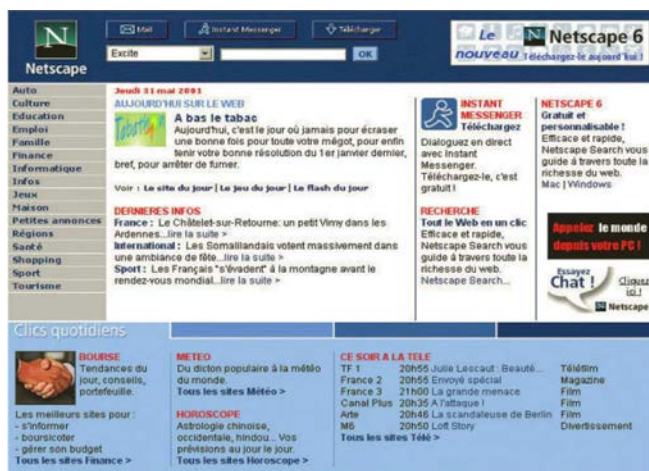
Netscape

Mail
Instant Messenger
Télécharger

Excite
OK

Le nouveau Netscape 6 Téléchargez-le aujourd'hui !

Auto
Culture
Education
Emploi
Famille
Finance
Informatique
Infos
Jeux
Maison
Petites annonces
Régions
Santé
Shopping
Sport
Tourisme

Jeudi 31 mai 2001
AUJOURD'HUI SUR LE WEB
A bas le tabac
Aujourd'hui, c'est le jour où jamais pour écraser une bonne fois pour toute votre mégot, pour enfin tenir votre bonne résolution du 1er janvier dernier, bref, pour arrêter de fumer.

Voir : Le site du jour | Le jeu du jour | Le flash du jour

DERNIERES INFOS
France : Le Châtelet-sur-Retourne: un petit Vimy dans les Ardennes...lire la suite >
International : Les Somalilandais votent massivement dans une ambiance de fête...lire la suite >
Sport : Les Français "s'évadent" à la montagne avant le rendez-vous mondial...lire la suite >

INSTANT MESSENGER
Téléchargez
Dialoguez en direct avec Instant Messenger. Téléchargez-le, c'est gratuit !

RECHERCHE
Tout le Web en un clic
Efficace et rapide, Netscape Search vous guide à travers toute la richesse du web.
Netscape Search...

NETSCAPE 6
Gratuit et personnalisable !
Efficace et rapide, Netscape Search vous guide à travers toute la richesse du web.
Mac | Windows

Appelez le monde depuis votre PC !

Essayez Chat !
Cliquez ici !
Netscape

Clics quotidiens

BOURSE
Tendances du jour, conseils, portefeuille.
Les meilleurs sites pour :
- s'informer
- boursicoter
- gérer son budget
Tous les sites Finance >

METEO
Du dicton populaire à la météo du monde.
Tous les sites Météo >

HOROSCOPE
Astrologie chinoise, occidentale, hindou... Vos prévisions au jour le jour.
Tous les sites Horoscope >

CE SOIR A LA TELE
| TF 1 | 20h55 Julie Lescaut : Beauté... | Téléfilm |
|---|---|---|
| France 2 | 20h55 Envoyé spécial | Magazine |
| France 3 | 21h00 La grande menace | Film |
| Canal Plus | 20h35 A l'attaque ! | Film |
| Arte | 20h46 La scandaleuse de Berlin | Film |
| M6 | 20h50 Loft Story | Divertissement |

Tous les sites Télé >